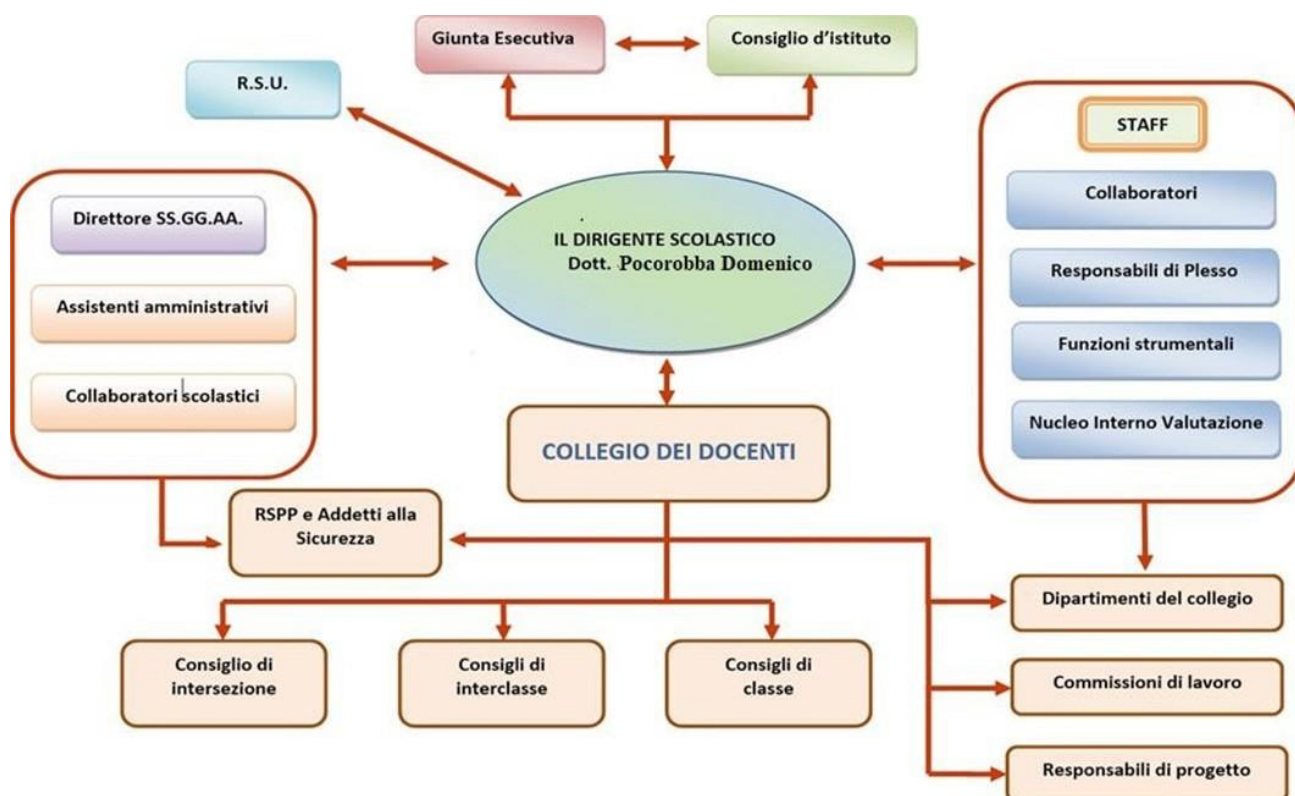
Giunta Esecutiva

Consiglio d'istituto

R.S.U.

STAFF

Direttore SS.GG.AA.

IL DIRIGENTE SCOLASTICO
Dott. Pocorobba Domenico

Collaboratori

Responsabili di Plesso

Assistenti amministrativi

Funzioni strumentali

Collaboratori scolastici

Nucleo Interno Valutazione

COLLEGIO DEI DOCENTI

RSPP e Addetti alla Sicurezza

Dipartimenti del collegio

Consiglio di intersezione

Consigli di interclasse

Consigli di classe

Commissioni di lavoro

Responsabili di progetto